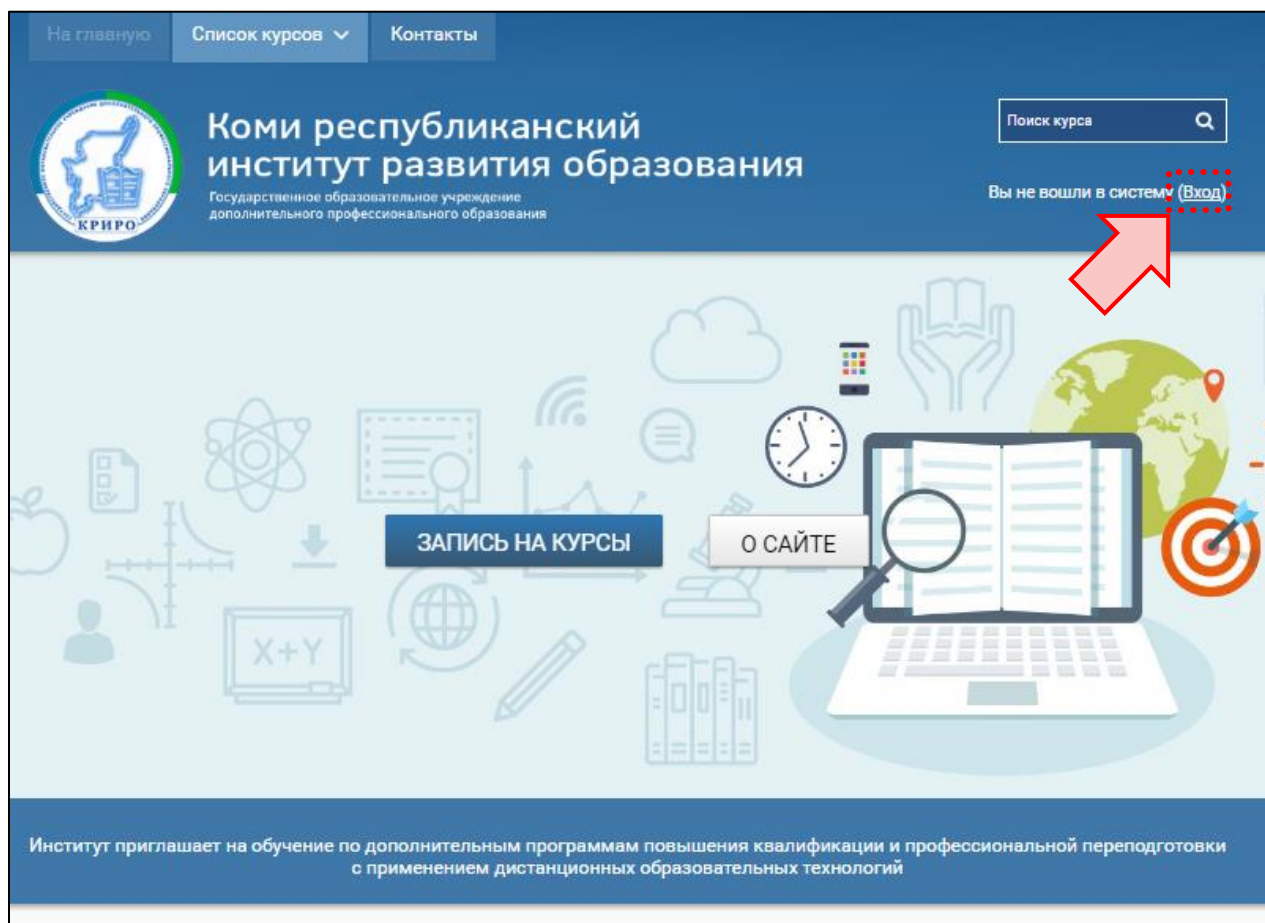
На главную | Список курсов | Контакты

КРИРО

Коми республиканский институт развития образования

Государственное образовательное учреждение дополнительного профессионального образования

Поиск курса

Вы не вошли в систему (Вход)

X+Y

ЗАПИСЬ НА КУРСЫ

О САЙТЕ

Институт приглашает на обучение по дополнительным программам повышения квалификации и профессиональной переподготовки с применением дистанционных образовательных технологий